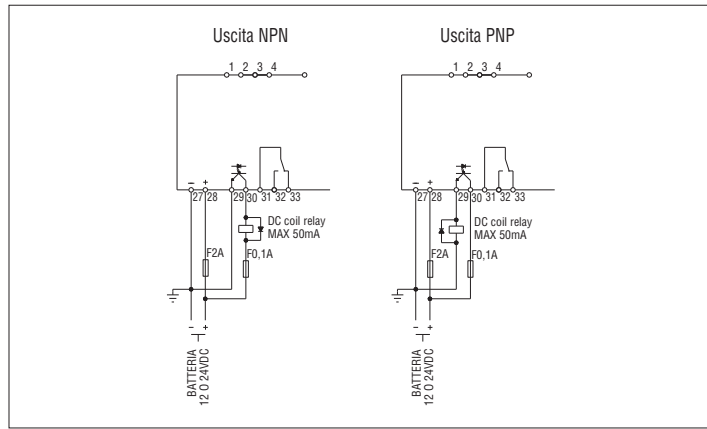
Uscita NPN

1 2 3 4

– +
27 28 29 30 31 32 33

DC coil relay
MAX 50mA

F2A

F0,1A

– +

BATTERIA
12 O 24VDC

Uscita PNP

1 2 3 4

– +
27 28 29 30 31 32 33

DC coil relay
MAX 50mA

F2A

F0,1A

– +

BATTERIA
12 O 24VDC